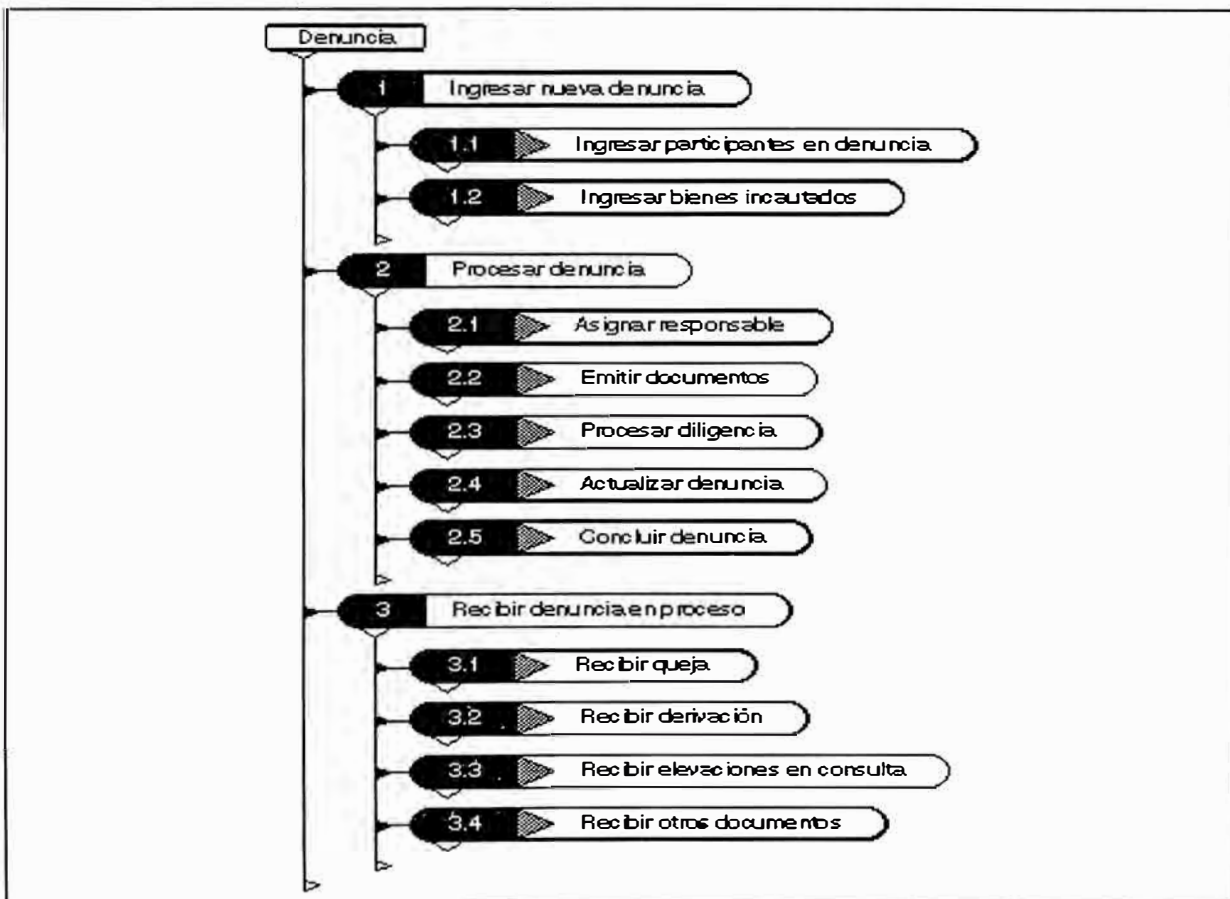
Denuncia

1 Ingresar nueva denuncia

1.1 Ingresar participantes en denuncia

1.2 Ingresar bienes incautados

2 Procesar denuncia

2.1 Asignar responsable

2.2 Emitir documentos

2.3 Procesar diligencia

2.4 Actualizar denuncia

2.5 Concluir denuncia

3 Recibir denuncia en proceso

3.1 Recibir queja

3.2 Recibir derivación

3.3 Recibir elevaciones en consulta

3.4 Recibir otros documentos